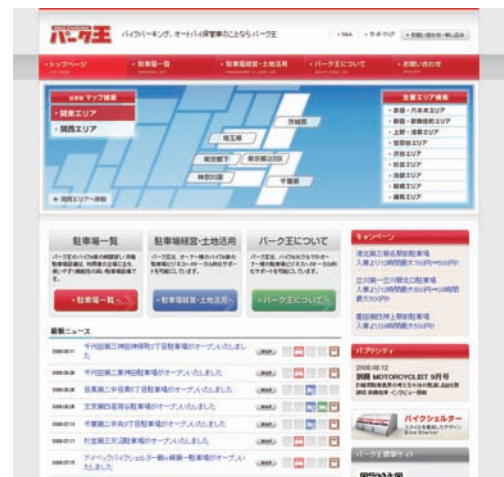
パーク王

バイクパーキング、オートバイ保管業のことならパーク王

トップページ
駐車場一覧
駐車場経営・土地活用
パーク王について
お問い合わせ

マップ検索
関東エリア
関西エリア

茨城県
埼玉県
東京都下
東京都23区
神奈川県
千葉県

関西エリアへ移動

主要エリア検索

駐車場一覧
駐車場経営・土地活用
パーク王について

駐車場一覧へ
駐車場経営・土地活用
パーク王について

最新ニュース

キャンペーン

パブリシティ
2008.08.12
別冊 MOTORCYCLIST 9月号

バイクシェルター